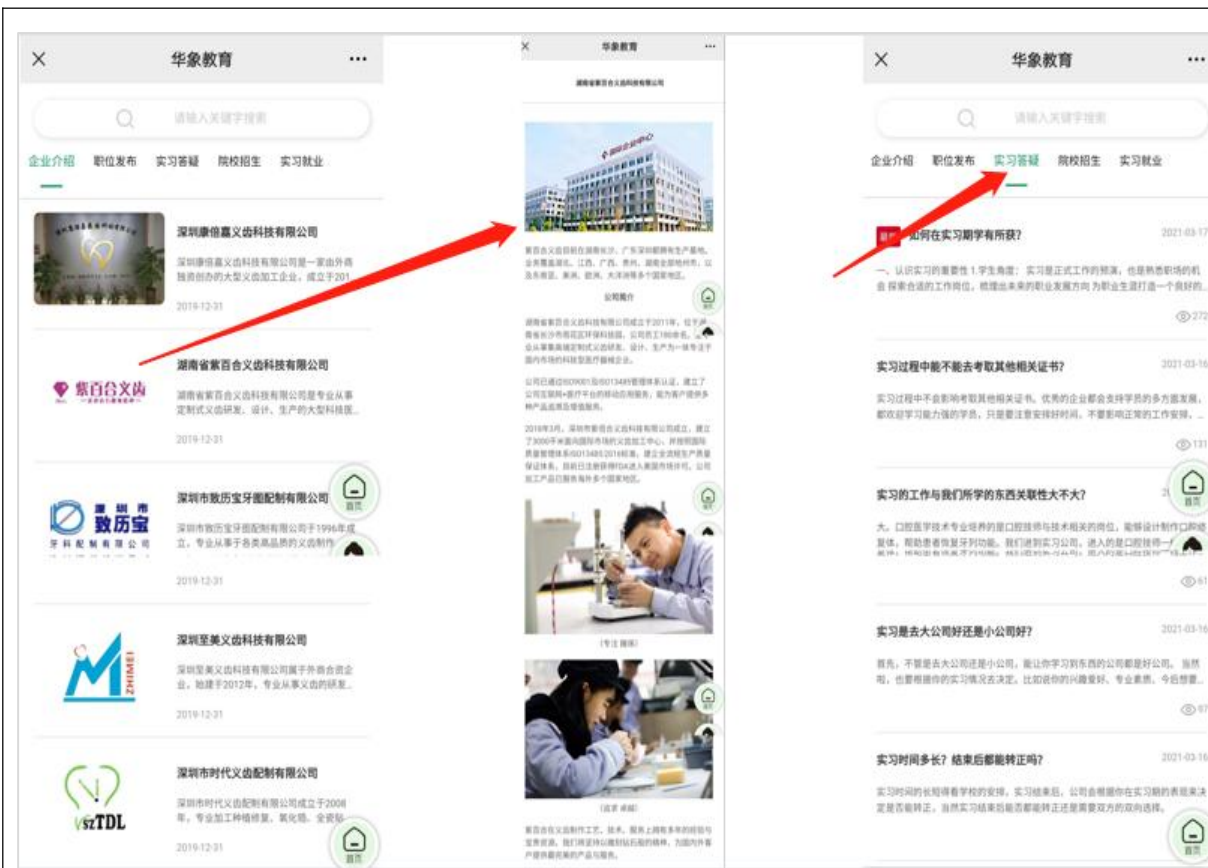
×
华象教育
···

请输入关键字搜索

企业介绍 职位发布 实习答疑 院校招生 实习就业

深圳康倍嘉义齿科技有限公司
深圳康倍嘉义齿科技有限公司是一家由外商独资创办的大型义齿加工企业，成立于201
2019-12-31

紫百合义齿
湖南省紫百合义齿科技有限公司
湖南省紫百合义齿科技有限公司是专业从事定制式义齿研发、设计、生产的大型科技型...
2019-12-31

深圳市 致历宝 牙科配制有限公司
深圳市致历宝牙圈配制有限公司
深圳市致历宝牙圈配制有限公司于1996年成立，专业从事于各类高品质的义齿制作
2019-12-31

ZHIMEI
深圳至美义齿科技有限公司
深圳至美义齿科技有限公司属于外商合资企业，始建于2012年，专业从事义齿的研发...
2019-12-31

SZTDL
深圳市时代义齿配制有限公司
深圳市时代义齿配制有限公司成立于2008年，专业加工种植修复、氧化锆、全瓷贴...
2019-12-31

首页

×
华象教育
···
湖南省紫百合义齿科技有限公司

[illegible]

公司简介

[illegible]

(专注 精细)

(追求 卓越)

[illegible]

×
华象教育
···

请输入关键字搜索

企业介绍 职位发布 实习答疑 院校招生 实习就业

如何在实习期学有所获？
2021-03-17
一、认识实习的重要性 1.学生角度：实习是正式工作的预演，也是熟悉职场的机会 探索合适的工作岗位，根据出来的职业发展方向 为职业生涯打造一个良好的...
272

实习过程中能不能去考取其他相关证书？
2021-03-16
实习过程中不会影响考取其他相关证书。优秀的企业都会支持学员的多方面发展，都欢迎学习能力强的学员，只是要注意安排好时间，不要影响正常的工作安排。...
131

实习的工作与我们所学的东西关联性大不大？
大。口腔医学技术专业培养的是口腔技师与技术相关的岗位，能够设计制作口腔修复体，帮助患者恢复牙列功能。我们进到实习公司，进入的是口腔技师一 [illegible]
61

实习是去大公司好还是小公司好？
2021-03-16
首先，不管是去大公司还是小公司，能让你学习到东西的公司都是好公司。当然啦，也要根据你的实习情况去决定，比如说你的兴趣爱好、专业素质、今后想要...
97

实习时间多长？结束后都能转正吗？
2021-03-16
实习时间的长短得看学校的安排。实习结束后，公司会根据你在实习期的表现来决定是否能转正，当然实习结束后能否都能转正还是需要双方的双向选择。

首页